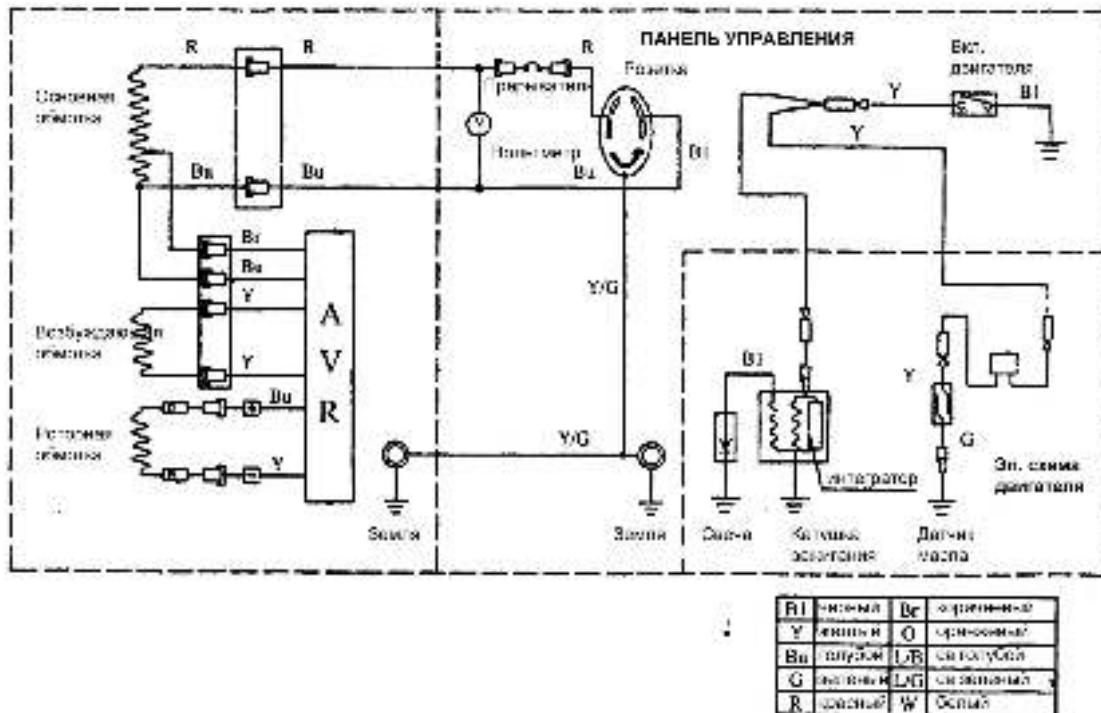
ПАНЕЛЬ УПРАВЛЕНИЯ

R
R
R
Основная обмотка
Br
Bu
Bu
Br
Bu
Y
Y
Bu
Y
Возбуждающая обмотка
Вторичная обмотка
A
V
R
Вольтметр
Розетка
Bl
Bl
Y/G
Y/G
Земля
Земля
Вкл. двигателя
Y
Bl
Y
Bl
Y
G
Интегратор
Эл. схема двигателя
Свеча
Катушка зажигания
Датчик масла

| Bl | черный | Br | коричневый |
|---|---|---|---|
| Y | желтый | O | оранжевый |
| Bu | голубой | L/B | светлоголубой |
| G | зеленый | L/G | светлозеленый |
| R | красный | W | белый |